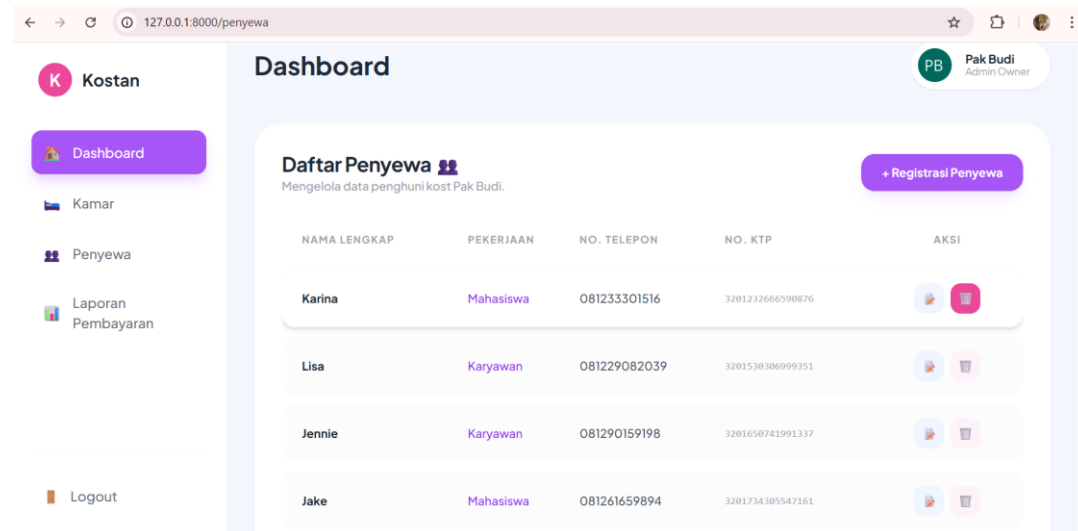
127.0.0.1:8000/penyewa

K Kostan

Dashboard

Kamar

Penyewa

Laporan Pembayaran

Logout

Dashboard

PB Pak Budi
Admin Owner

Daftar Penyewa
Mengelola data penghuni kost Pak Budi.

+ Registrasi Penyewa

| NAMA LENGKAP | PEKERJAAN | NO. TELEPON | NO. KTP | AKSI |
|---|---|---|---|---|
| Karina | Mahasiswa | 081233301516 | 3201232666590876 | |
| Lisa | Karyawan | 081229082039 | 3201530306999351 | |
| Jennie | Karyawan | 081290159198 | 3201650741991337 | |
| Jake | Mahasiswa | 081261659894 | 3201734305547161 | |